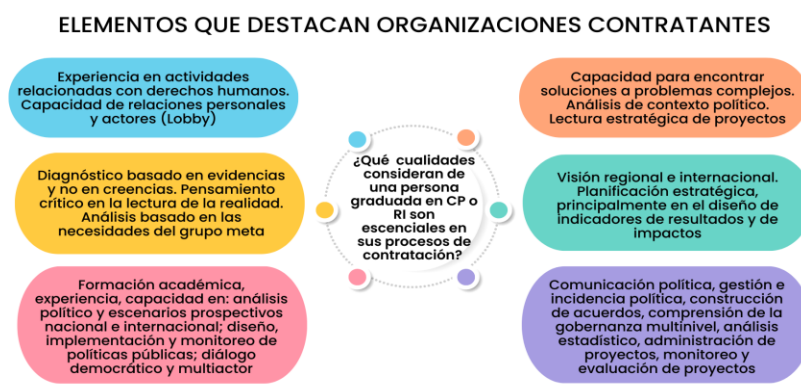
ELEMENTOS QUE DESTACAN ORGANIZACIONES CONTRATANTES

Experiencia en actividades relacionadas con derechos humanos. Capacidad de relaciones personales y actores (Lobby)

Diagnóstico basado en evidencias y no en creencias. Pensamiento crítico en la lectura de la realidad. Análisis basado en las necesidades del grupo meta

Formación académica, experiencia, capacidad en: análisis político y escenarios prospectivos nacional e internacional; diseño, implementación y monitoreo de políticas públicas; diálogo democrático y multiactor

¿Qué cualidades consideran de una persona graduada en CP o RI son escenciales en sus procesos de contratación?

Capacidad para encontrar soluciones a problemas complejos. Análisis de contexto político. Lectura estratégica de proyectos

Visión regional e internacional. Planificación estratégica, principalmente en el diseño de indicadores de resultados y de impactos

Comunicación política, gestión e incidencia política, construcción de acuerdos, comprensión de la gobernanza multinivel, análisis estadístico, administración de proyectos, monitoreo y evaluación de proyectos